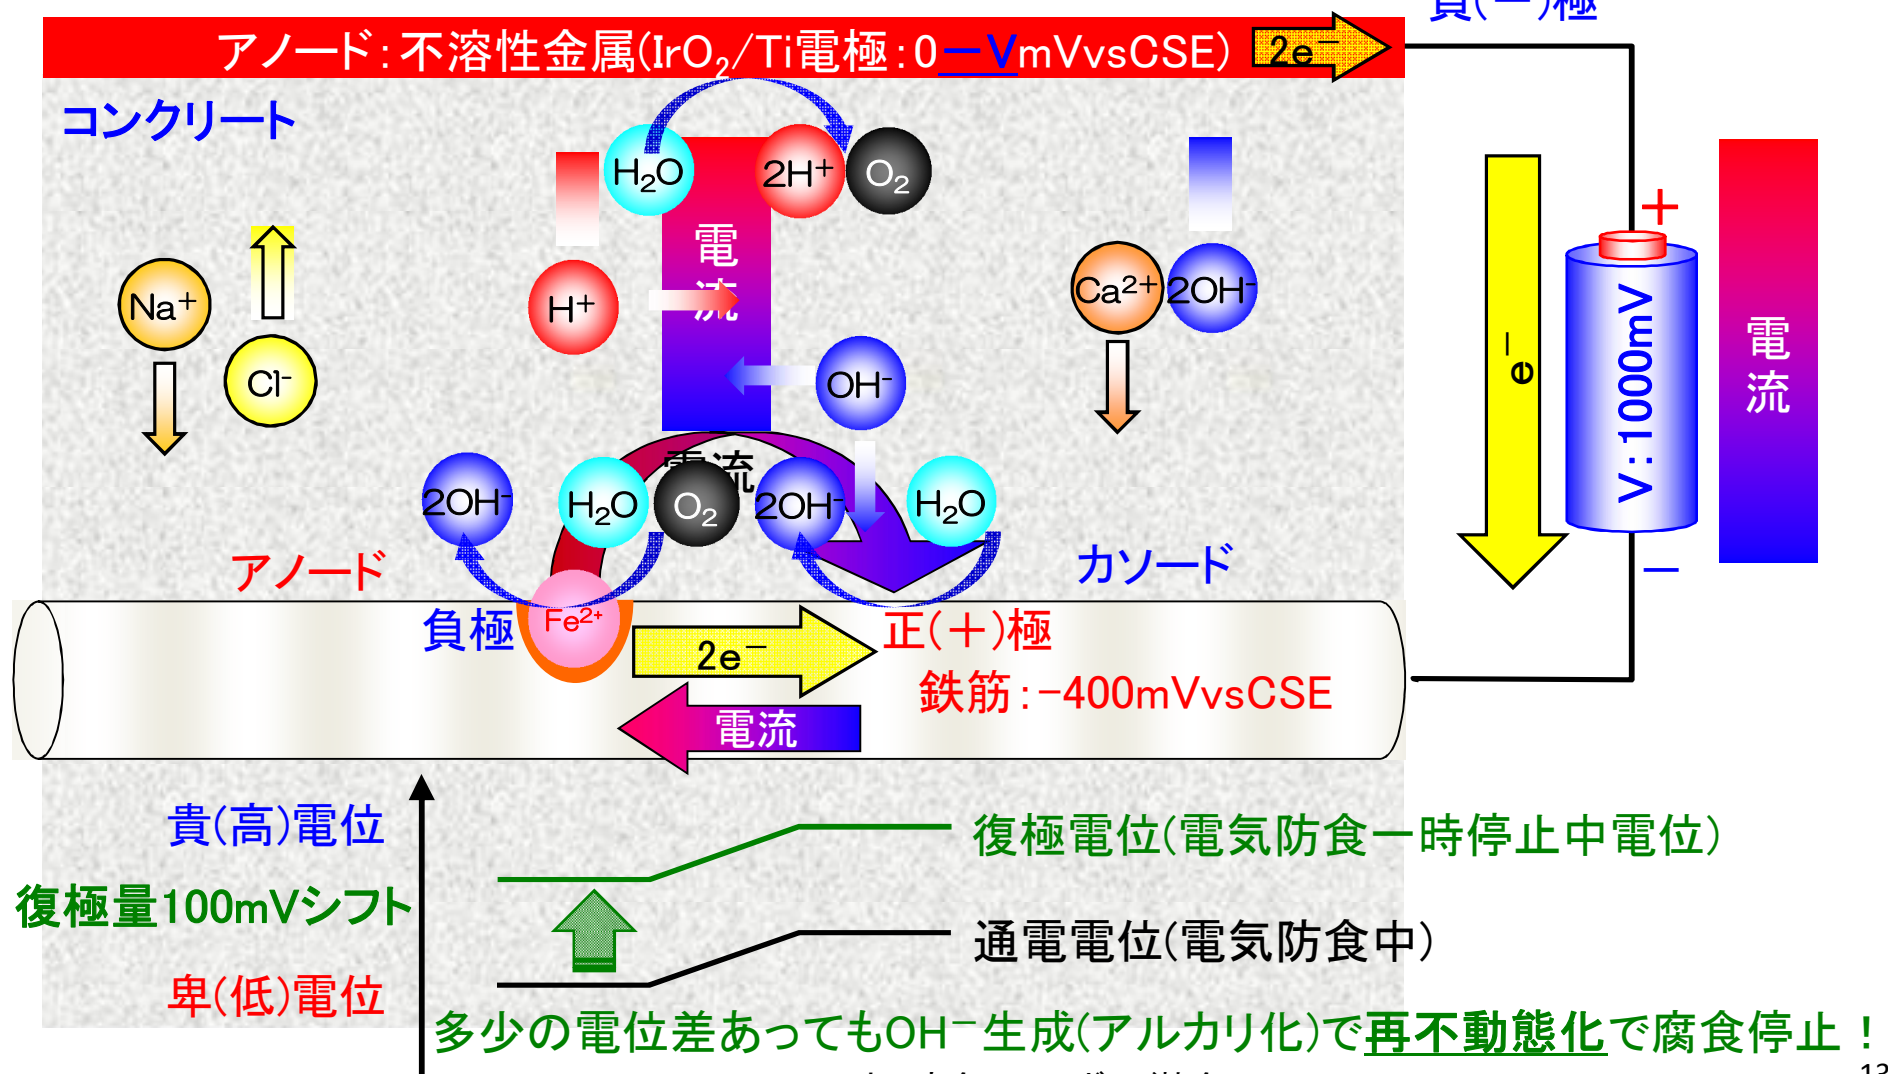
アノード:不溶性金属($IrO_2$/Ti電極:0ーVmVvsCSE) 2e⁻

負(ー)極

コンクリート

$H_2O$ $2H^+$ $O_2$

電流

$Na^+$

$H^+$

$Ca^{2+}$ $2OH^-$

$Cl^-$

$OH^-$

$e^-$

+

V:1000mV

電流

電流

$2OH^-$ $H_2O$ $O_2$ $2OH^-$ $H_2O$

アノード

カソード

−

負極 $Fe^{2+}$ 2e⁻ 正(+)極

鉄筋:−400mVvsCSE

電流

貴(高)電位

復極電位(電気防食一時停止中電位)

復極量100mVシフト

通電電位(電気防食中)

卑(低)電位

多少の電位差あってもOH⁻生成(アルカリ化)で再不動態化で腐食停止!

13